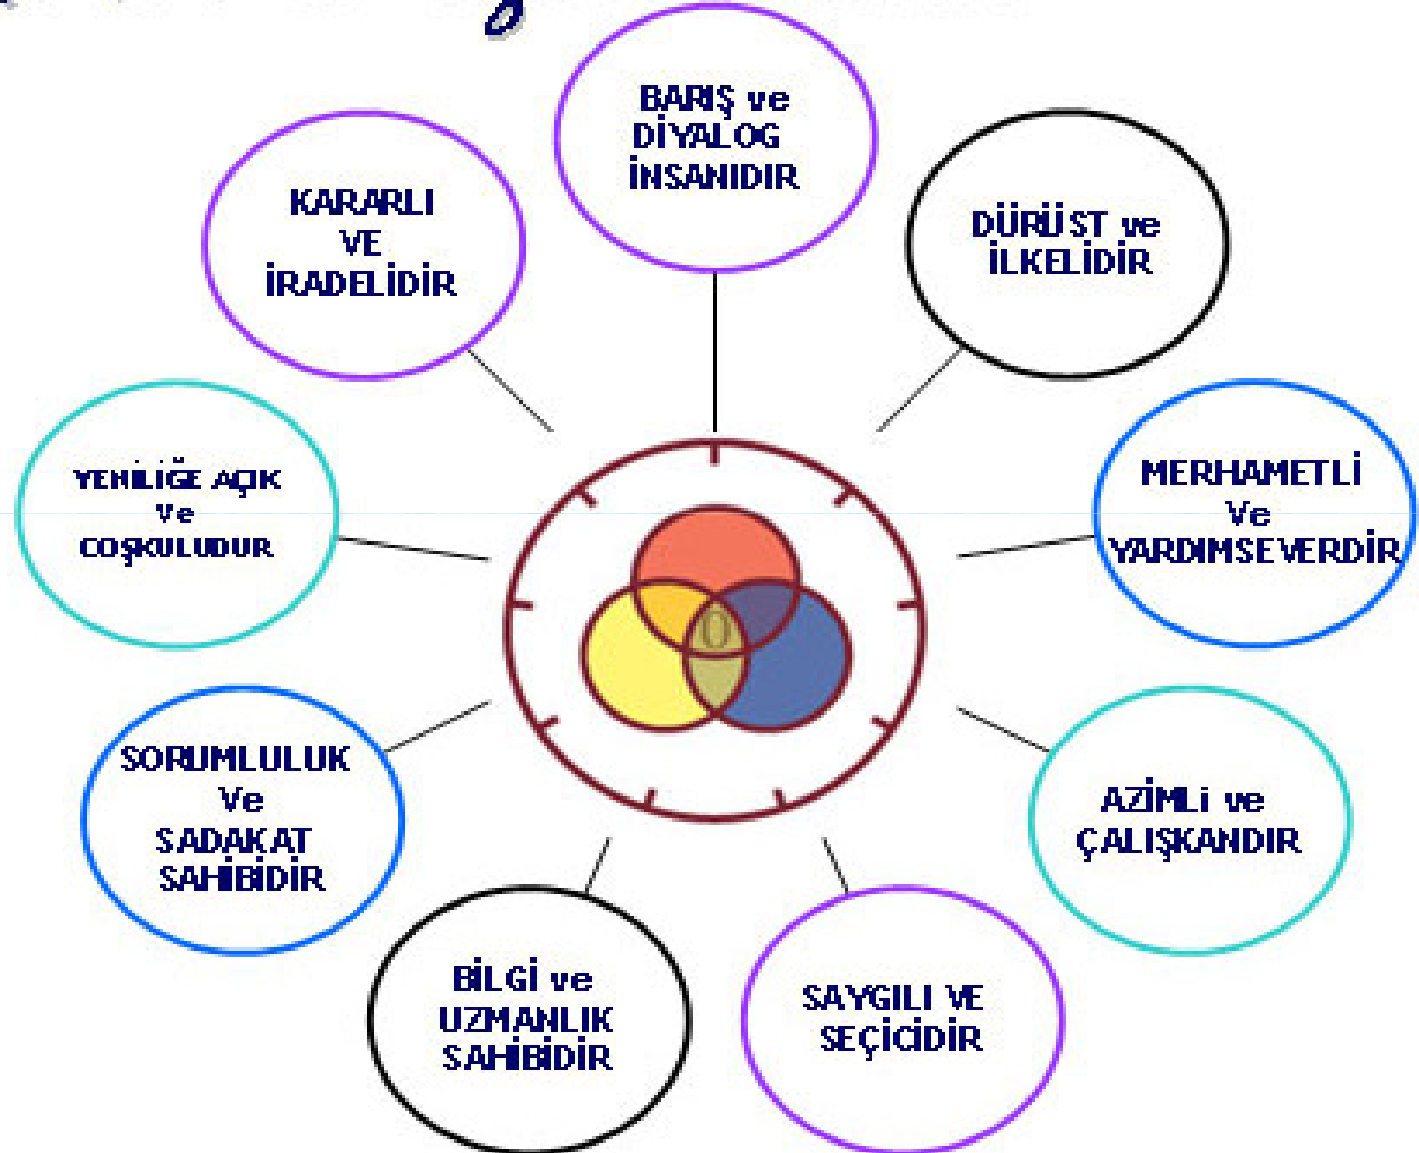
BARIŞ ve DİYALOG İNSANIDIR

DÜRÜST ve İLKELİDİR

MERHAMETLİ Ve YARDIMSEVERDİR

AZİMLİ ve ÇALIŞKANDIR

SAYGILI VE SEÇİCİDİR

BİLGİ ve UZMANLIK SAHİBİDİR

SORUMLULUK Ve SADAKAT SAHİBİDİR

YENİLİĞE AÇIK ve COŞKULUDUR

KARARLI VE İRADELİDİR